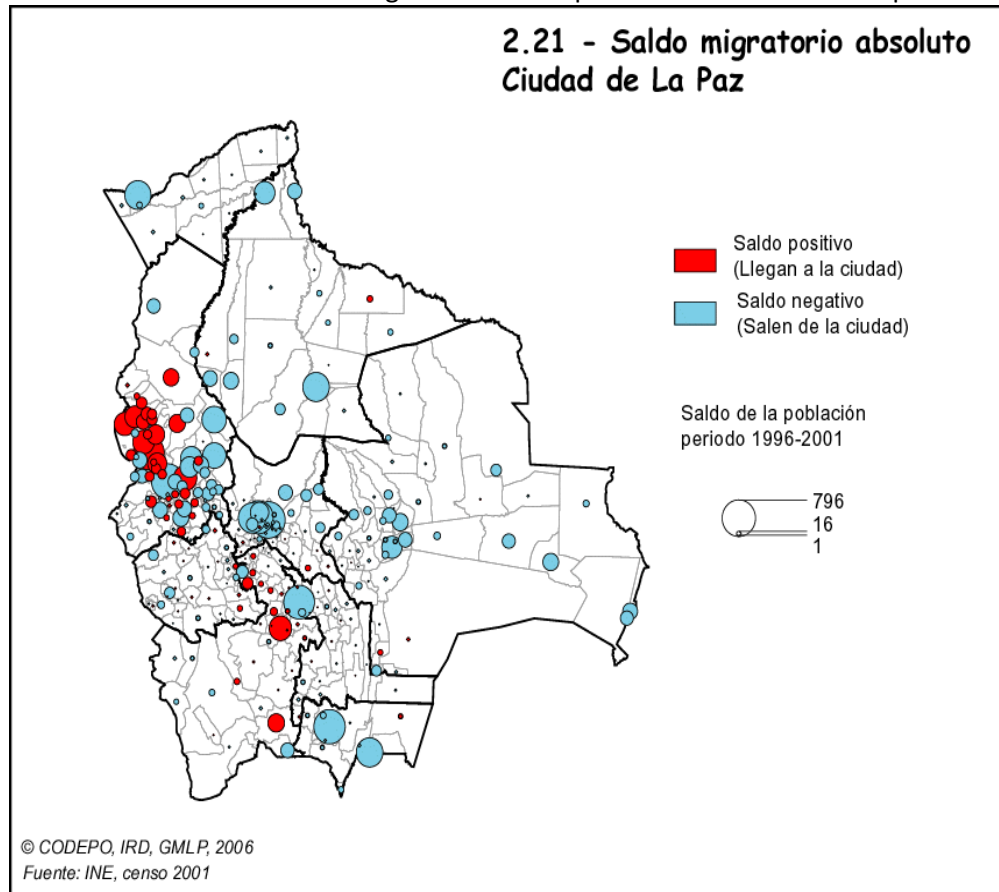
2.21 - Saldo migratorio absoluto
Ciudad de La Paz

Saldo positivo
(Llegan a la ciudad)

Saldo negativo
(Salen de la ciudad)

Saldo de la población
periodo 1996-2001

796
16
1

© CODEPO, IRD, GMLP, 2006
Fuente: INE, censo 2001